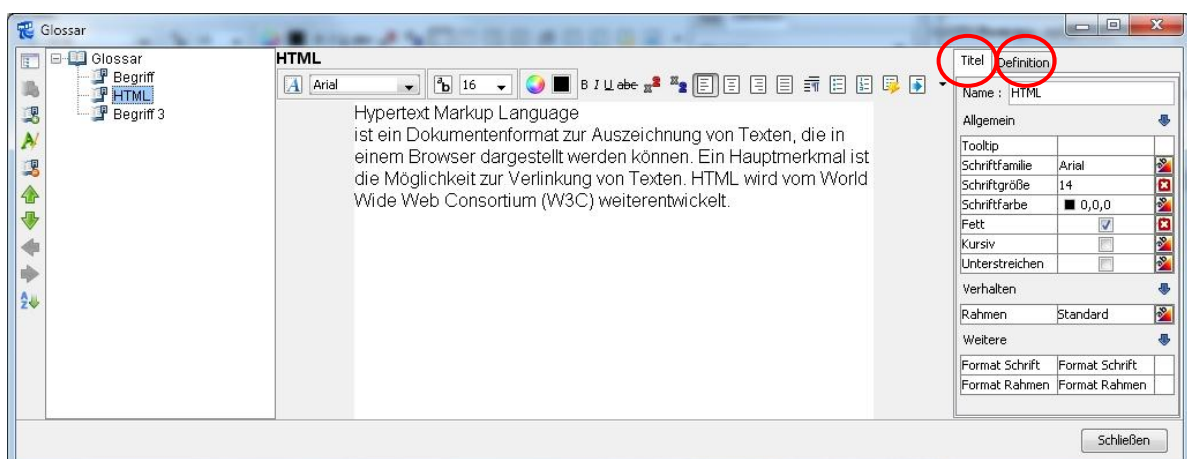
Glossar

Glossar
Begriff
HTML
Begriff 3

HTML

Arial
16
B I U abe

Hypertext Markup Language
ist ein Dokumentenformat zur Auszeichnung von Texten, die in einem Browser dargestellt werden können. Ein Hauptmerkmal ist die Möglichkeit zur Verlinkung von Texten. HTML wird vom World Wide Web Consortium (W3C) weiterentwickelt.

Titel
Definition

Name : HTML

Allgemein

| | |
|---|---|
| Tooltip | |
| Schriftfamilie | Arial |
| Schriftgröße | 14 |
| Schriftfarbe | 0,0,0 |
| Fett | ☑ |
| Kursiv | ☐ |
| Unterstreichen | ☐ |

Verhalten

| | |
|---|---|
| Rahmen | Standard |

Weitere

| | |
|---|---|
| Format Schrift | Format Schrift |
| Format Rahmen | Format Rahmen |

Schließen